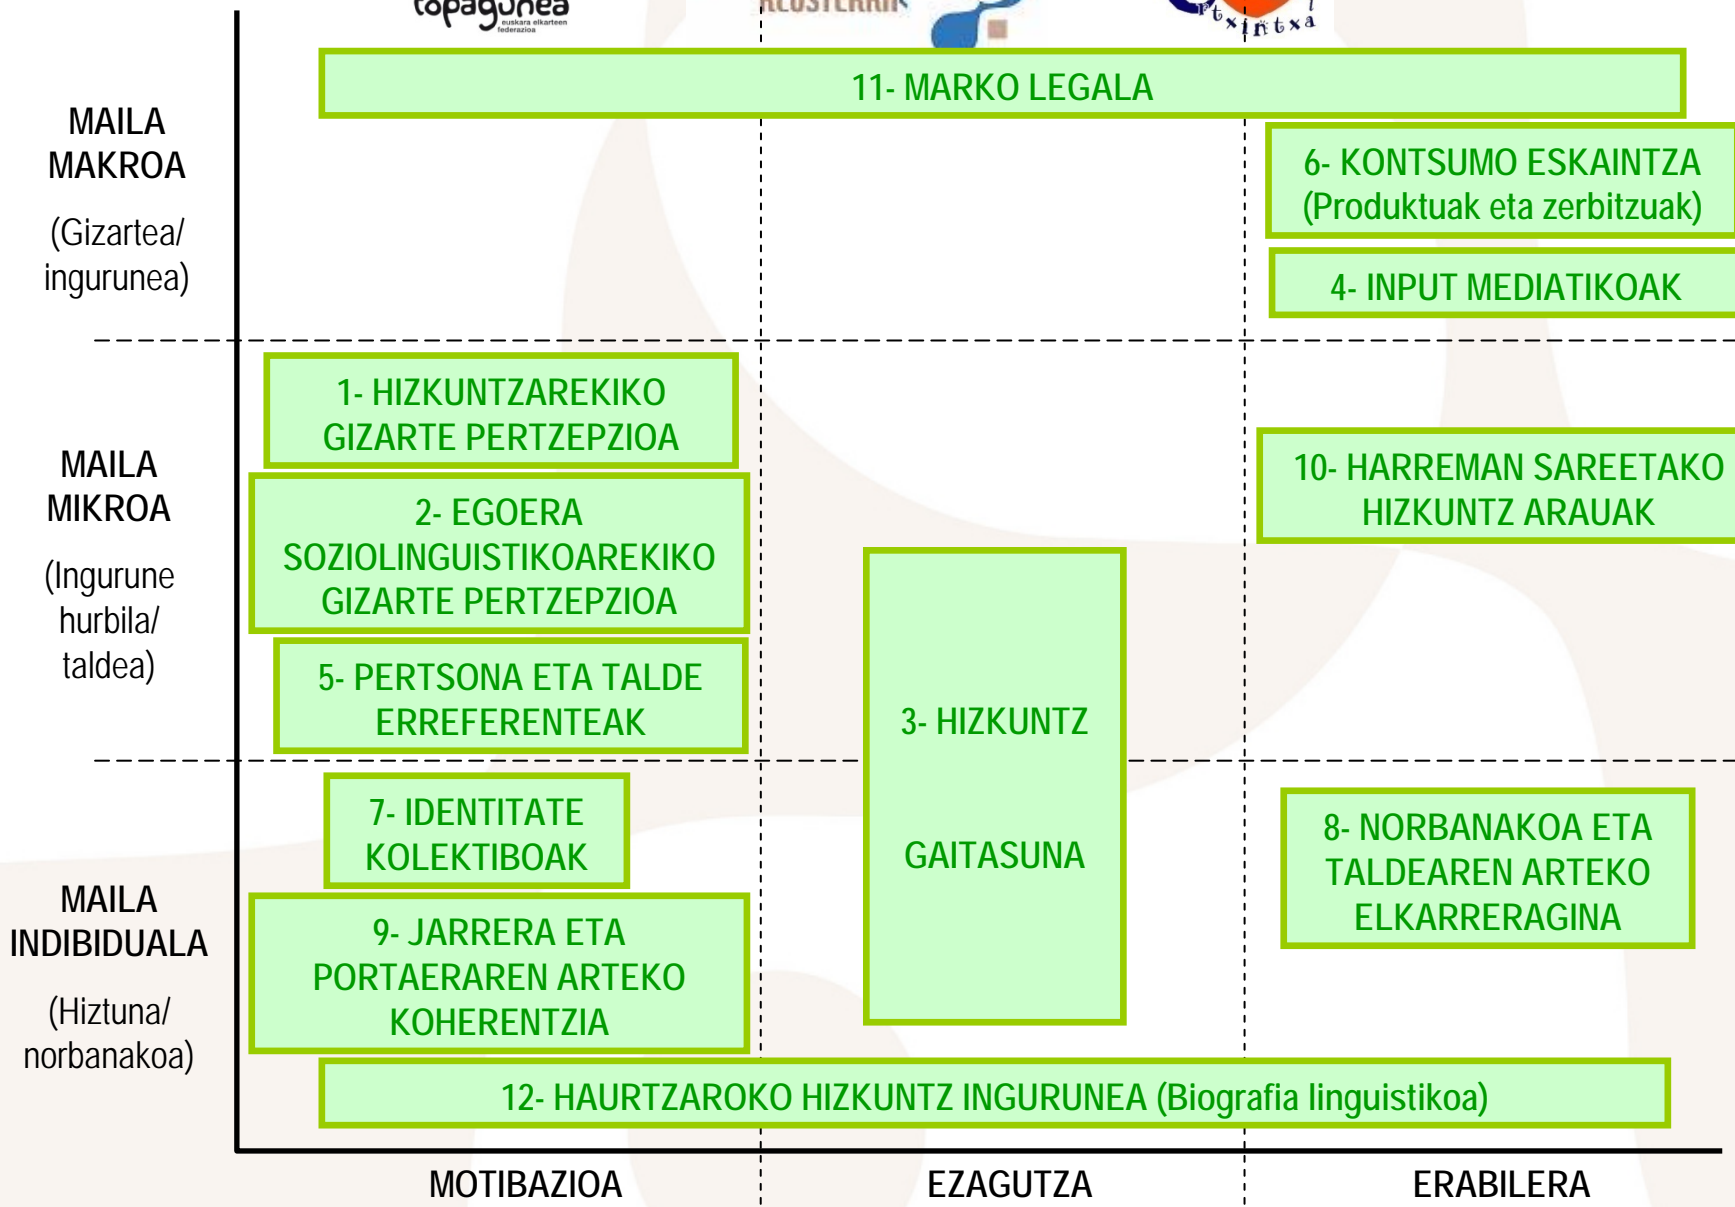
topagunea
euskara elkarteen federazioa

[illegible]

11- MARKO LEGALA

MAILA MAKROA

(Gizartea/ ingurunea)

6- KONTSUMO ESKAINTZA (Produktuak eta zerbitzuak)

4- INPUT MEDIATIKOAK

MAILA MIKROA

(Ingurune hurbila/ taldea)

1- HIZKUNTZAREKIKO GIZARTE PERTZEPZIOA

2- EGOERA SOZIOLINGUISTIKOAREKIKO GIZARTE PERTZEPZIOA

5- PERTSONA ETA TALDE ERREFERENTEAK

10- HARREMAN SAREETAKO HIZKUNTZ ARAUAK

3- HIZKUNTZ

GAITASUNA

MAILA INDIBIDUALA

(Hiztuna/ norbanakoa)

7- IDENTITATE KOLEKTIBOAK

9- JARRERA ETA PORTAERAREN ARTEKO KOHERENTZIA

8- NORBANAKOA ETA TALDEAREN ARTEKO ELKARRERAGINA

12- HAURTZAROKO HIZKUNTZ INGURUNEA (Biografia linguistikoa)

MOTIBAZIOA

EZAGUTZA

ERABILERA